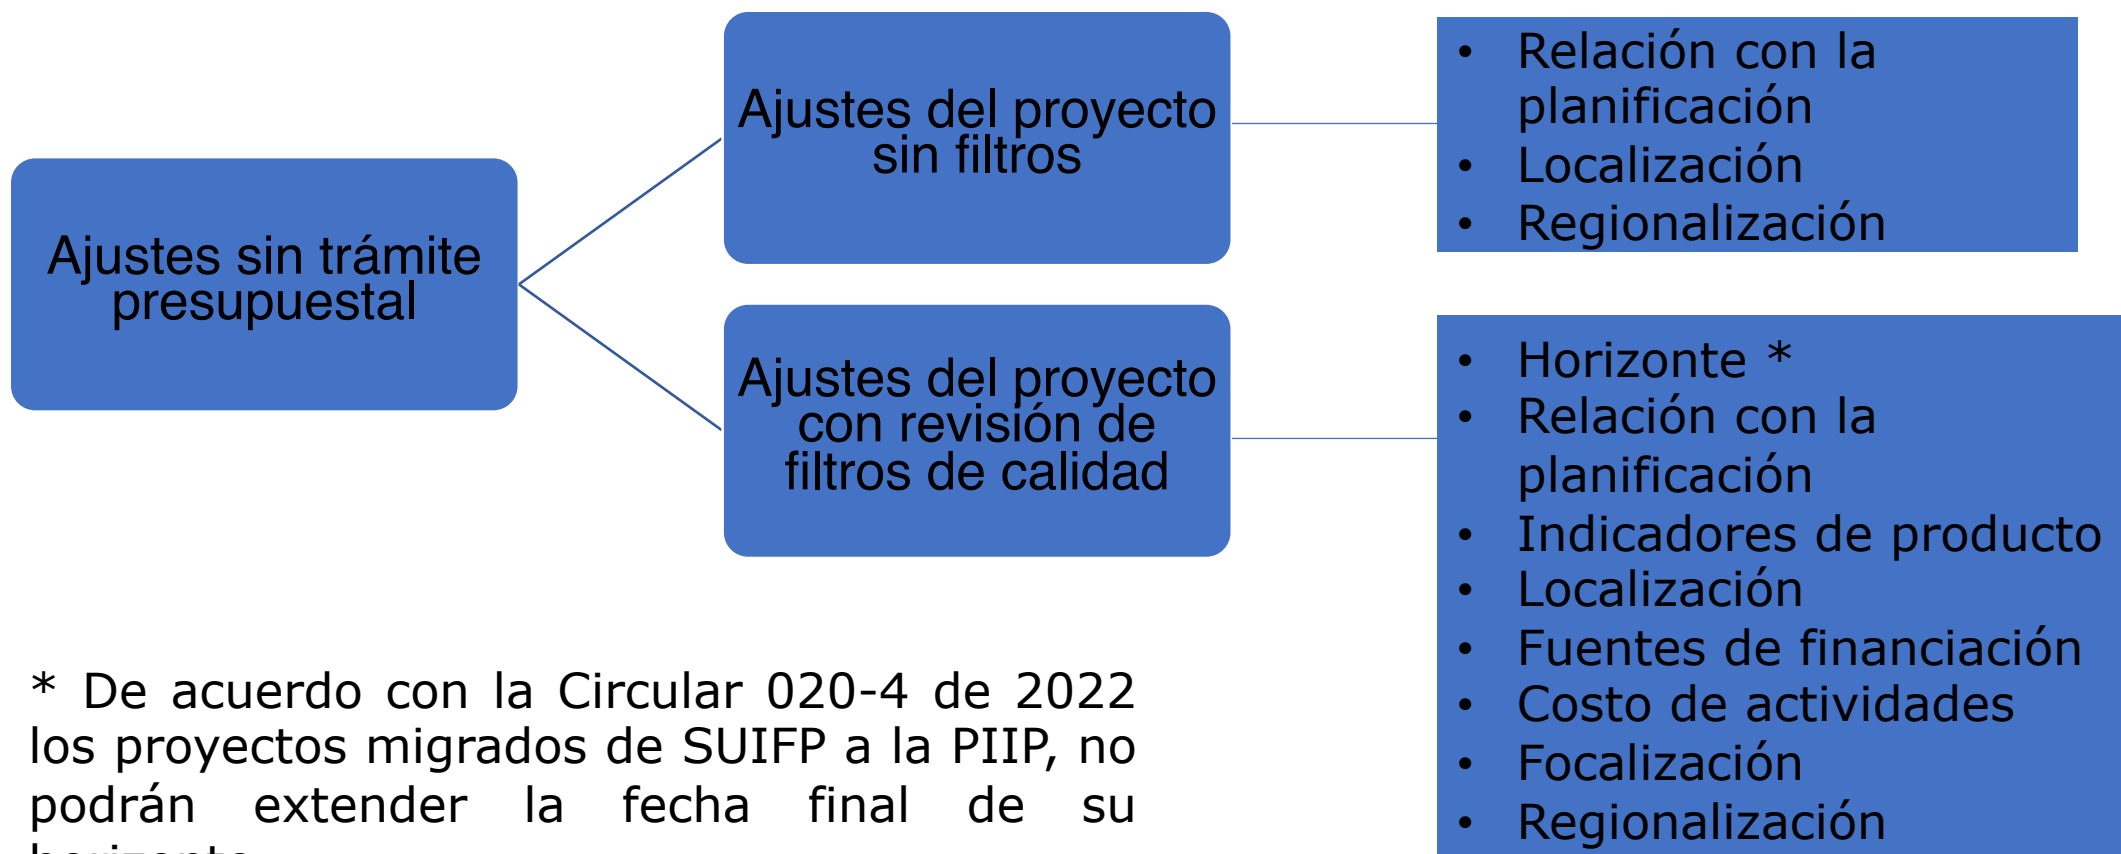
Ajustes sin trámite presupuestal

Ajustes del proyecto sin filtros

Ajustes del proyecto con revisión de filtros de calidad

• Relación con la planificación
• Localización
• Regionalización

• Horizonte *
• Relación con la planificación
• Indicadores de producto
• Localización
• Fuentes de financiación
• Costo de actividades
• Focalización
• Regionalización

* De acuerdo con la Circular 020-4 de 2022 los proyectos migrados de SUIFP a la PIIP, no podrán extender la fecha final de su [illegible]